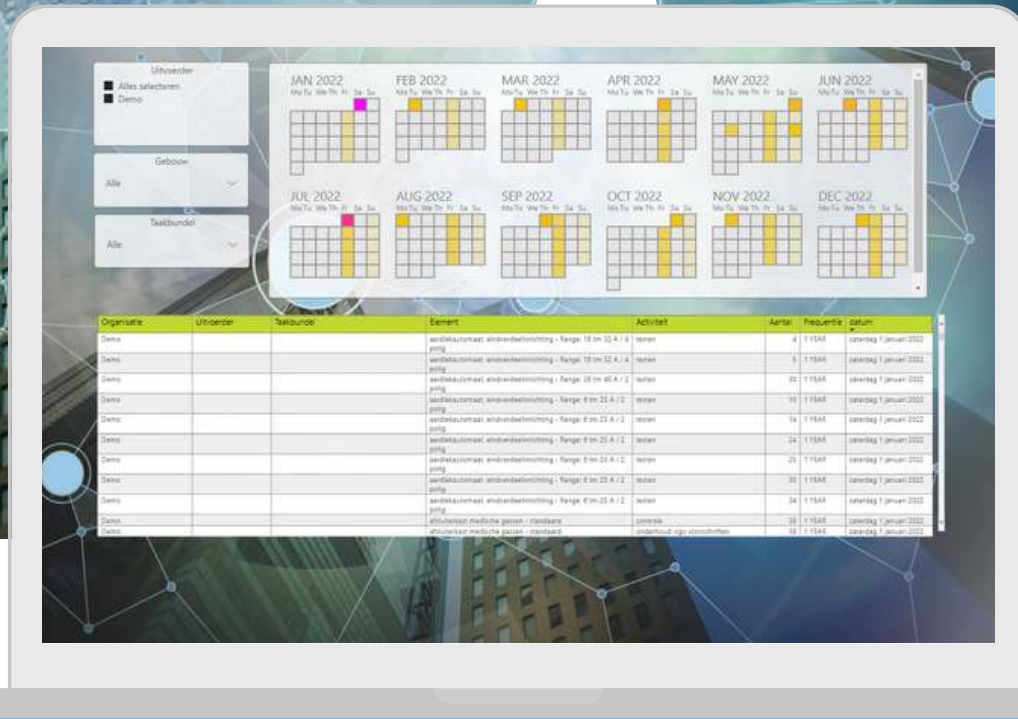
Uitvoerder
Alles selecteren
Demo

Gebouw
Alle

Taakbundel
Alle

JAN 2022
Mo Tu We Th Fr Sa Su

FEB 2022
Mo Tu We Th Fr Sa Su

MAR 2022
Mo Tu We Th Fr Sa Su

APR 2022
Mo Tu We Th Fr Sa Su

MAY 2022
Mo Tu We Th Fr Sa Su

JUN 2022
Mo Tu We Th Fr Sa Su

JUL 2022
Mo Tu We Th Fr Sa Su

AUG 2022
Mo Tu We Th Fr Sa Su

SEP 2022
Mo Tu We Th Fr Sa Su

OCT 2022
Mo Tu We Th Fr Sa Su

NOV 2022
Mo Tu We Th Fr Sa Su

DEC 2022
Mo Tu We Th Fr Sa Su

| Organisatie | Uitvoerder | Taakbundel | Element | Activiteit | Aantal | Frequentie | datum |
|---|---|---|---|---|---|---|---|
| Demo | | | aardlekautomaat, eindverdeelinrichting - Range: 16 t/m 32 A / 4 polig | testen | 4 | 1 YEAR | zaterdag 1 januari 2022 |
| Demo | | | aardlekautomaat, eindverdeelinrichting - Range: 16 t/m 32 A / 4 polig | testen | 5 | 1 YEAR | zaterdag 1 januari 2022 |
| Demo | | | aardlekautomaat, eindverdeelinrichting - Range: 26 t/m 40 A / 2 polig | testen | 30 | 1 YEAR | zaterdag 1 januari 2022 |
| Demo | | | aardlekautomaat, eindverdeelinrichting - Range: 6 t/m 25 A / 2 polig | testen | 15 | 1 YEAR | zaterdag 1 januari 2022 |
| Demo | | | aardlekautomaat, eindverdeelinrichting - Range: 6 t/m 25 A / 2 polig | testen | 16 | 1 YEAR | zaterdag 1 januari 2022 |
| Demo | | | aardlekautomaat, eindverdeelinrichting - Range: 6 t/m 25 A / 2 polig | testen | 24 | 1 YEAR | zaterdag 1 januari 2022 |
| Demo | | | aardlekautomaat, eindverdeelinrichting - Range: 6 t/m 25 A / 2 polig | testen | 25 | 1 YEAR | zaterdag 1 januari 2022 |
| Demo | | | aardlekautomaat, eindverdeelinrichting - Range: 6 t/m 25 A / 2 polig | testen | 30 | 1 YEAR | zaterdag 1 januari 2022 |
| Demo | | | aardlekautomaat, eindverdeelinrichting - Range: 6 t/m 25 A / 2 polig | testen | 34 | 1 YEAR | zaterdag 1 januari 2022 |
| Demo | | | afsluitersect medische gassen - standaard | controle | 38 | 1 YEAR | zaterdag 1 januari 2022 |
| Demo | | | afsluitersect medische gassen - standaard | onderhoud volgens voorschriften | 38 | 1 YEAR | zaterdag 1 januari 2022 |